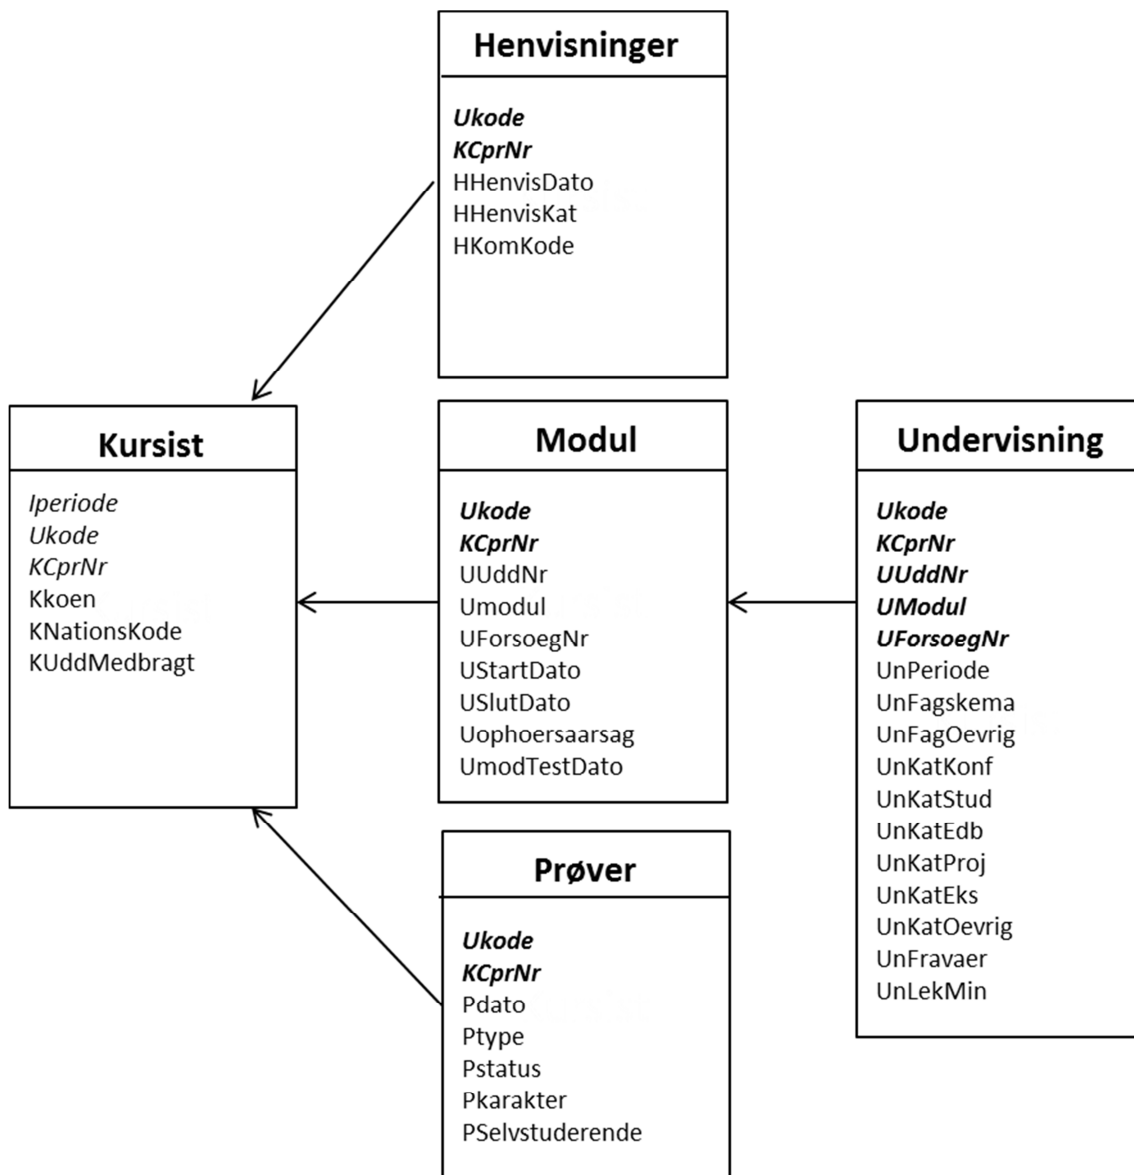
Henvisninger

Ukode
KCprNr
HHenvisDato
HHenvisKat
HKomKode

Kursist

Iperiode
Ukode
KCprNr
Kkoen
KNationsKode
KUddMedbragt

Modul

Ukode
KCprNr
UUddNr
Umodul
UForsoegNr
UStartDato
USlutDato
Uophoersaarsag
UmodTestDato

Undervisning

Ukode
KCprNr
UUddNr
UModul
UForsoegNr
UnPeriode
UnFagskema
UnFagOevrig
UnKatKonf
UnKatStud
UnKatEdb
UnKatProj
UnKatEks
UnKatOevrig
UnFravaer
UnLekMin

Prøver

Ukode
KCprNr
Pdato
Ptype
Pstatus
Pkarakter
PSelvstuderende